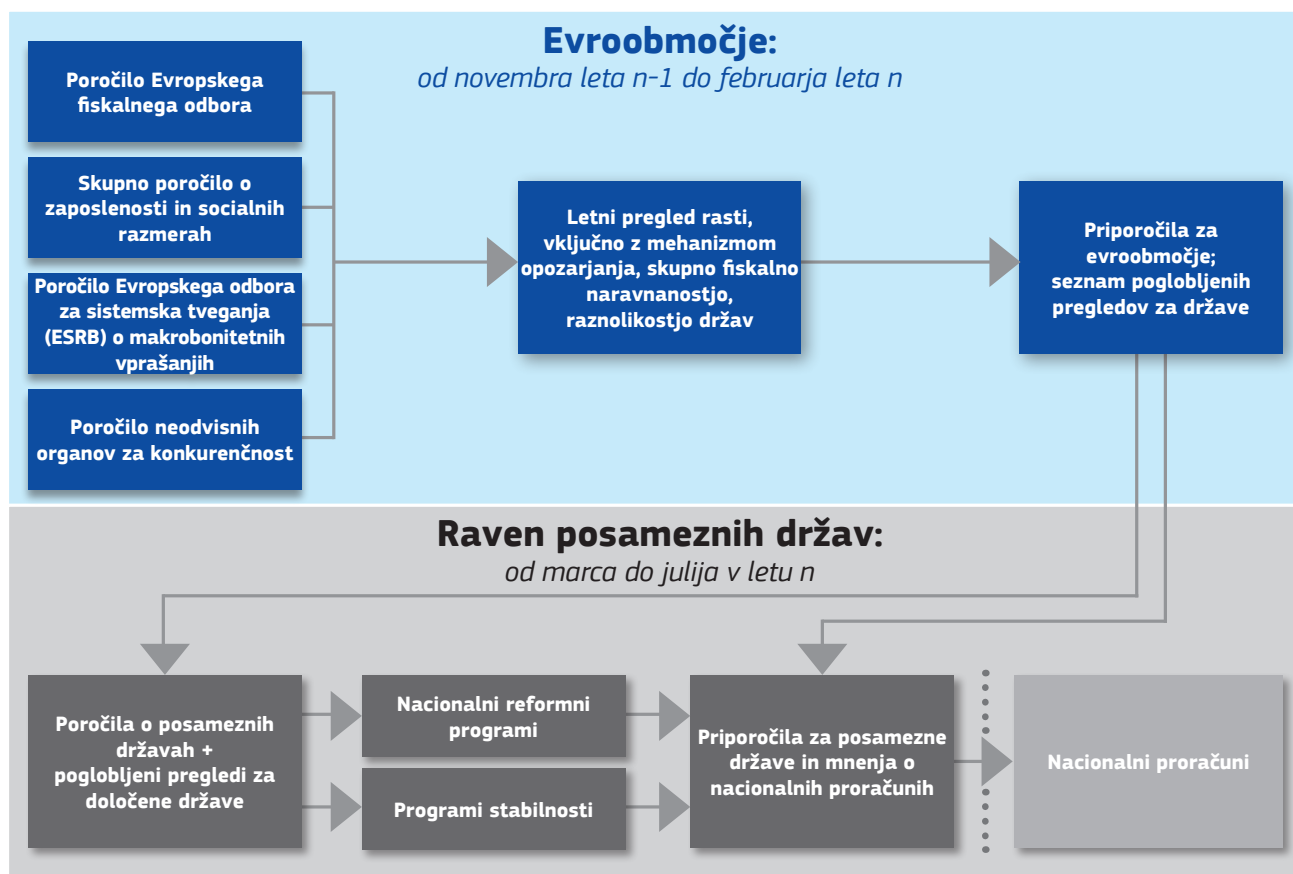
Evroobmočje:
od novembra leta n-1 do februarja leta n

Poročilo Evropskega fiskalnega odbora

Skupno poročilo o zaposlenosti in socialnih razmerah

Poročilo Evropskega odbora za sistemska tveganja (ESRB) o makrobonitetnih vprašanjih

Poročilo neodvisnih organov za konkurenčnost

Letni pregled rasti, vključno z mehanizmom opozarjanja, skupno fiskalno naravnanostjo, raznolikostjo držav

Priporočila za evroobmočje; seznam poglobljenih pregledov za države

Raven posameznih držav:
od marca do julija v letu n

Poročila o posameznih državah + poglobljeni pregledi za določene države

Nacionalni reformni programi

Programi stabilnosti

Priporočila za posamezne države in mnenja o nacionalnih proračunih

Nacionalni proračuni